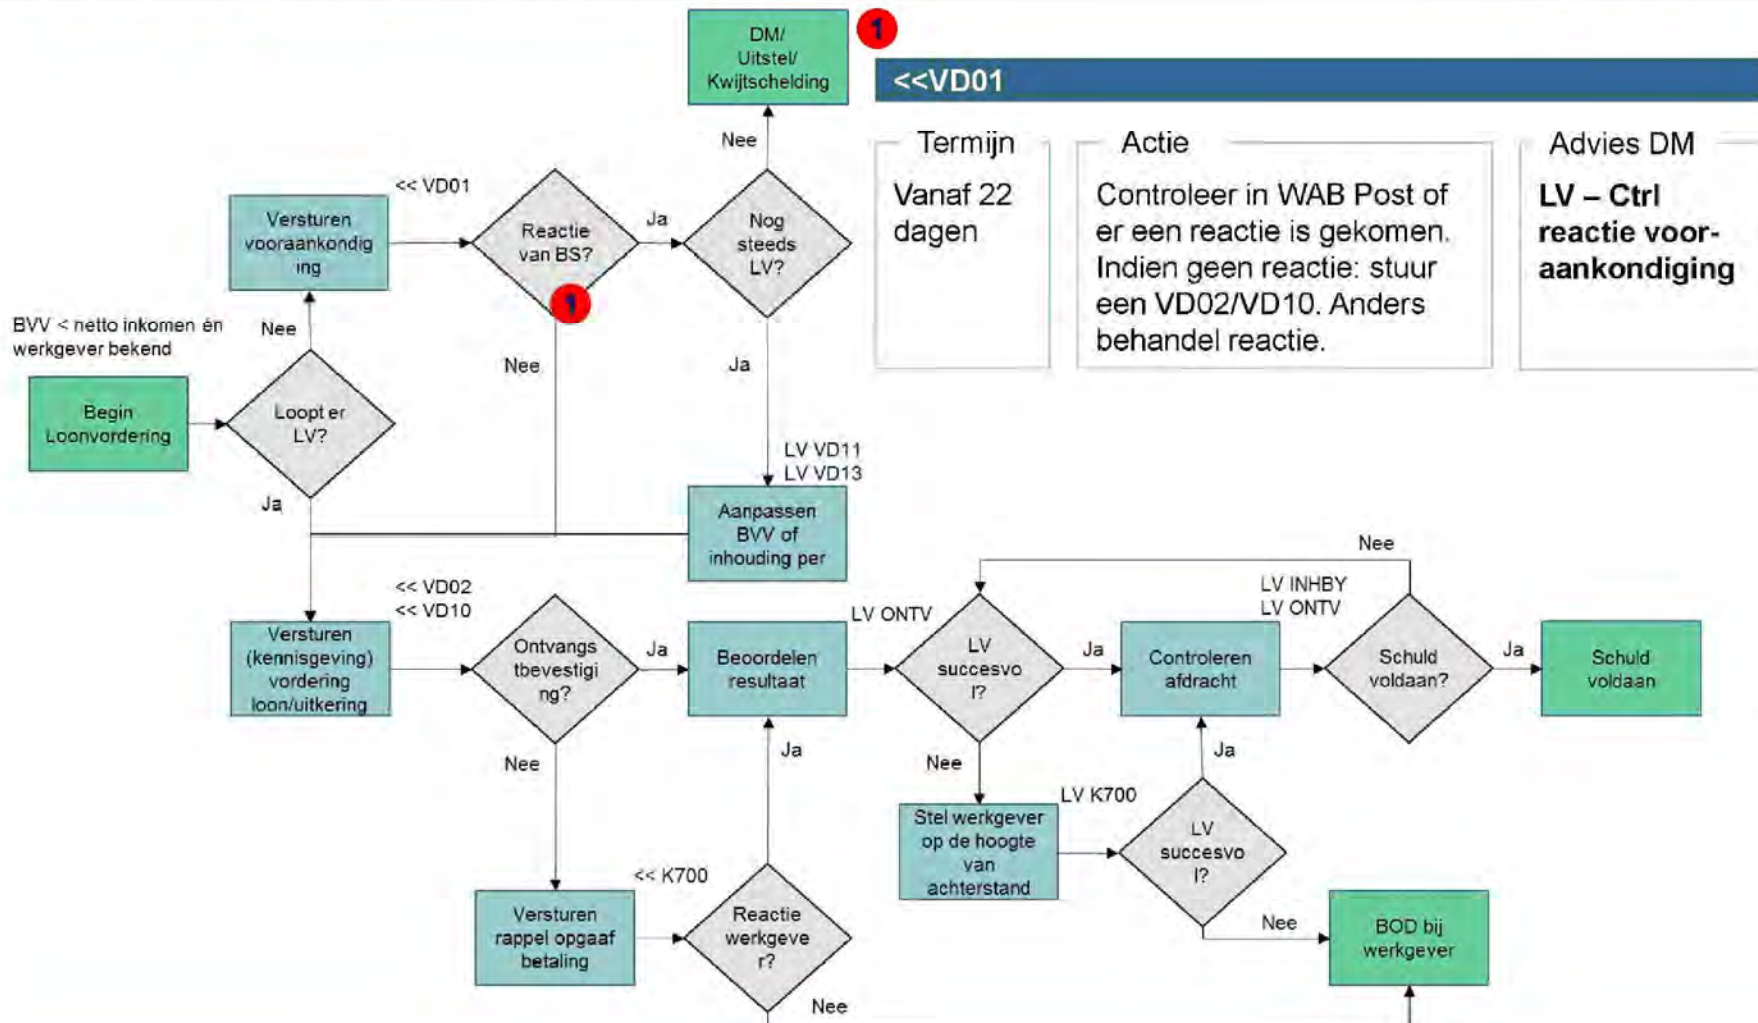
DM/ Uitstel/ Kwijtschelding

1

<<VD01

Termijn

Vanaf 22 dagen

Actie

Controleer in WAB Post of er een reactie is gekomen. Indien geen reactie: stuur een VD02/VD10. Anders behandel reactie.

Advies DM

LV – Ctrl reactie vooraankondiging

Nee

<< VD01

Versturen vooraankondiging

Reactie van BS?

1

Ja

Nog steeds LV?

BVV < netto inkomen én werkgever bekend

Nee

Nee

Ja

Begin Loonvordering

Loopt er LV?

Ja

LV VD11
LV VD13

Aanpassen BVV of inhouding per

Nee

<< VD02
<< VD10

LV INHBY
LV ONTV

Versturen (kennisgeving) vordering loon/uitkering

Ontvangstbevestiging?

Ja

Beoordelen resultaat

LV ONTV

LV succesvol?

Ja

Controleren afdracht

Schuld voldaan?

Ja

Schuld voldaan

Nee

Ja

Nee

Ja

LV K700

Stel werkgever op de hoogte van achterstand

LV succesvol?

<< K700

Versturen rappel opgaaf betaling

Reactie werkgever?

Nee

BOD bij werkgever

Nee